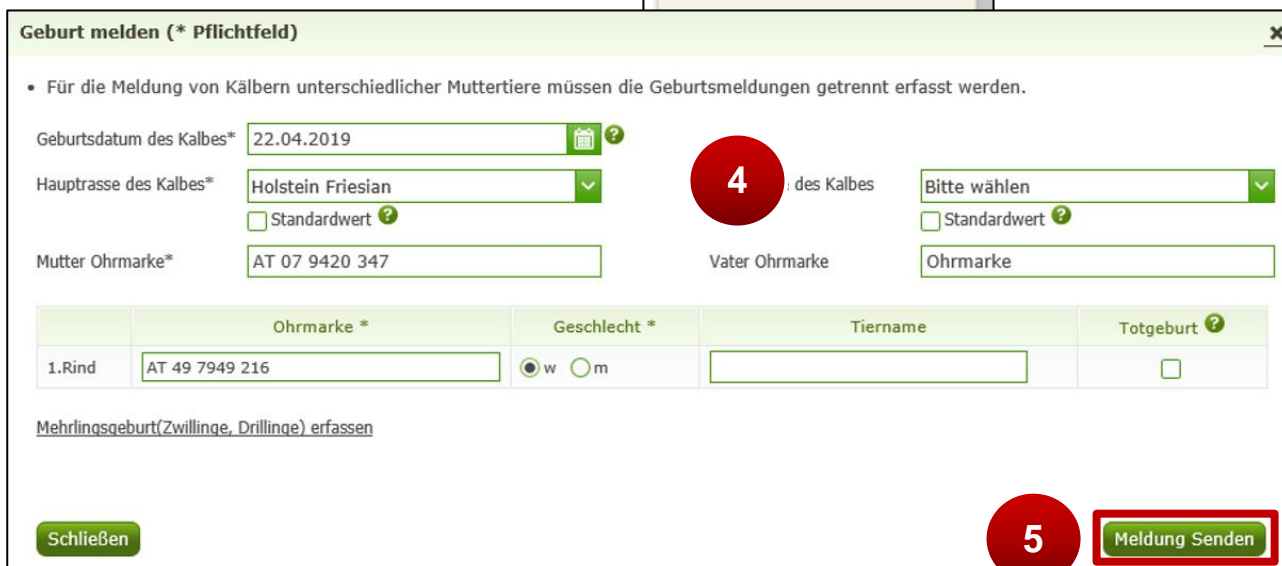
Geburt melden (* Pflichtfeld)

x

• Für die Meldung von Kälbern unterschiedlicher Muttertiere müssen die Geburtsmeldungen getrennt erfasst werden.

Geburtsdatum des Kalbes* 22.04.2019

Hauptrasse des Kalbes* Holstein Friesian

Standardwert

4

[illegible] des Kalbes Bitte wählen

Standardwert

Mutter Ohrmarke* AT 07 9420 347

Vater Ohrmarke Ohrmarke

| | Ohrmarke * | Geschlecht * | Tiername | Totgeburt |
|---|---|---|---|---|
| 1.Rind | AT 49 7949 216 | w m | | |

Mehrlingsgeburt(Zwillinge, Drillinge) erfassen

Schließen

5

Meldung Senden